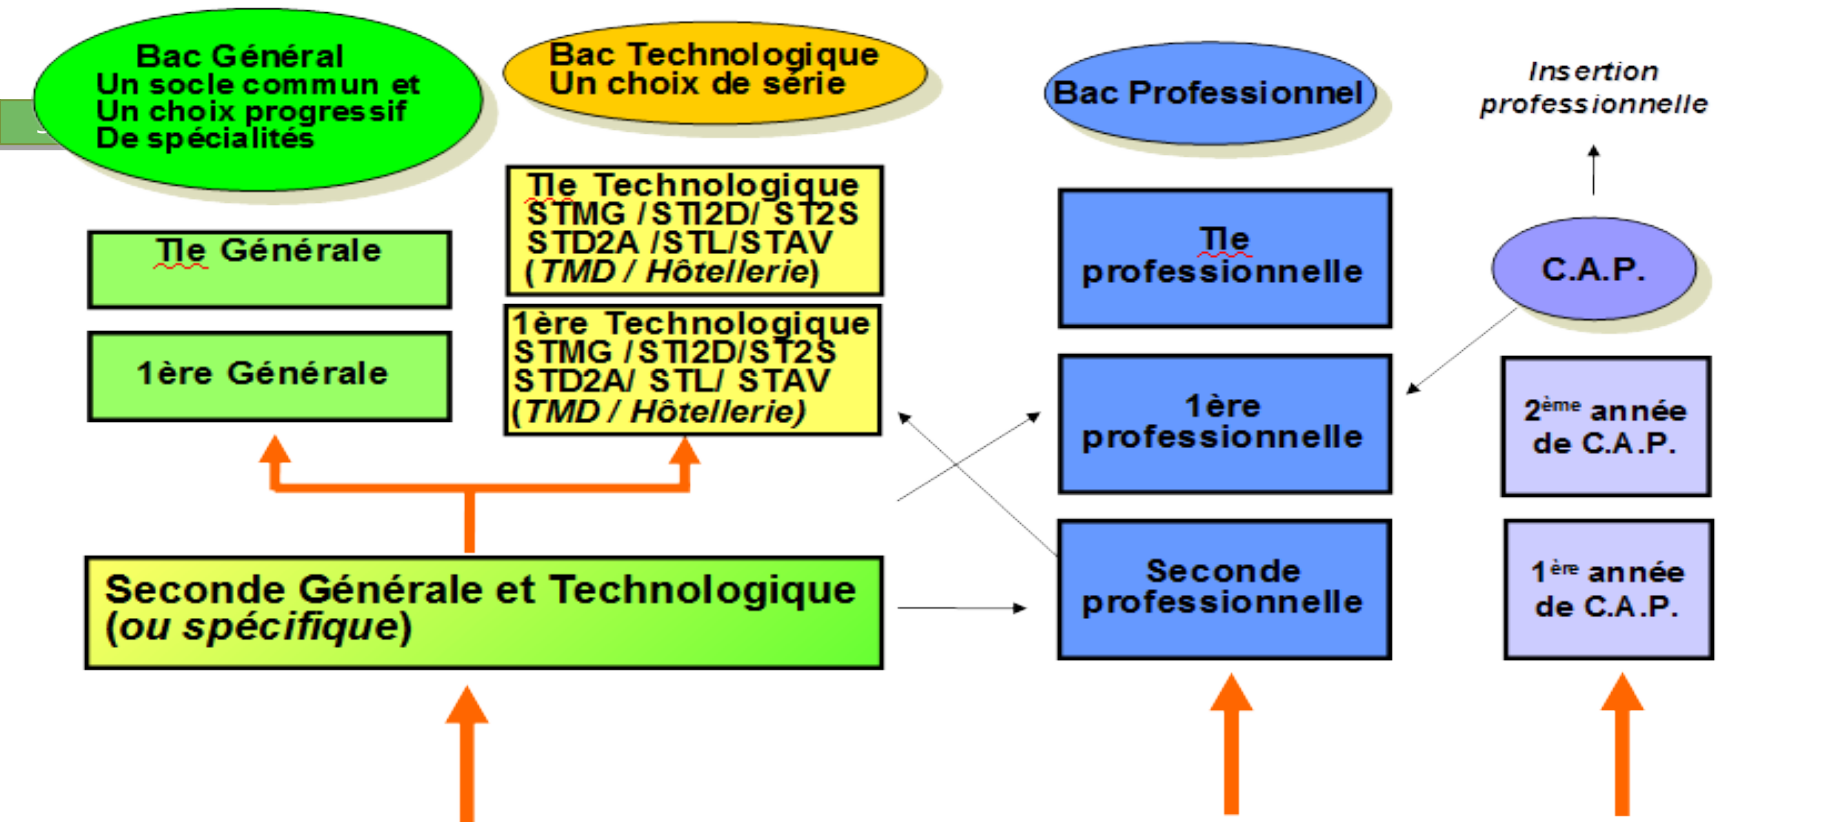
Bac Général
Un socle commun et
Un choix progressif
De spécialités

Bac Technologique
Un choix de série

Bac Professionnel

Insertion professionnelle

Tle Générale

Tle Technologique
STMG / STI2D/ ST2S
STD2A / STL/ STAV
( TMD / Hôtellerie)

Tle professionnelle

C.A.P.

1ère Générale

1ère Technologique
STMG / STI2D/ST2S
STD2A/ STL/ STAV
(TMD / Hôtellerie)

1ère professionnelle

2$^{ème}$ année de C.A.P.

Seconde Générale et Technologique
(ou spécifique)

Seconde professionnelle

1$^{ère}$ année de C.A.P.